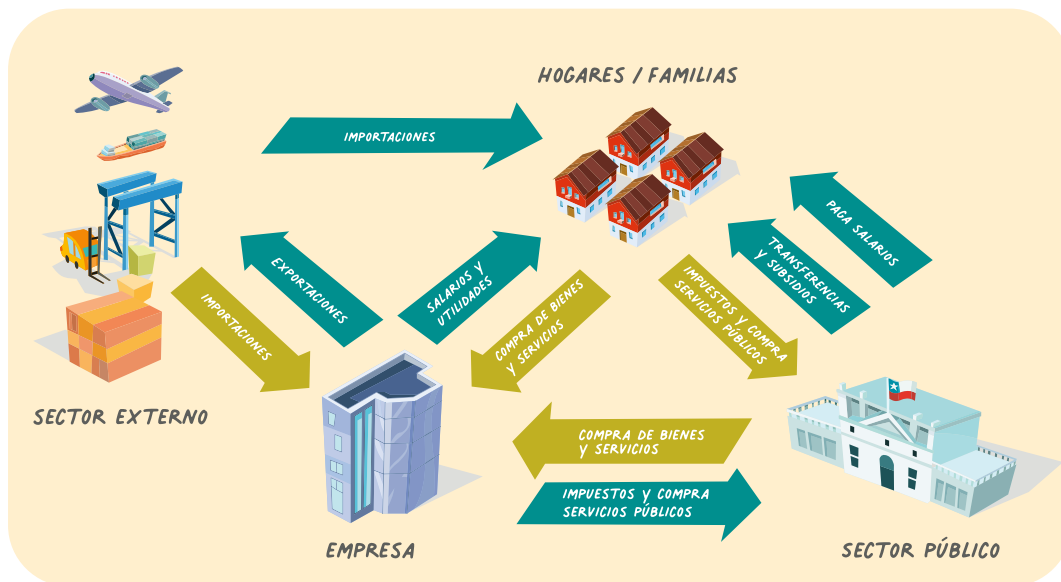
HOGARES / FAMILIAS

IMPORTACIONES

EXPORTACIONES

SALARIOS Y UTILIDADES

COMPRA DE BIENES Y SERVICIOS

IMPUESTOS Y COMPRA SERVICIOS PÚBLICOS

TRANSFERENCIAS Y SUBSIDIOS

PAGA SALARIOS

IMPORTACIONES

SECTOR EXTERNO

COMPRA DE BIENES Y SERVICIOS

IMPUESTOS Y COMPRA SERVICIOS PÚBLICOS

EMPRESA

SECTOR PÚBLICO